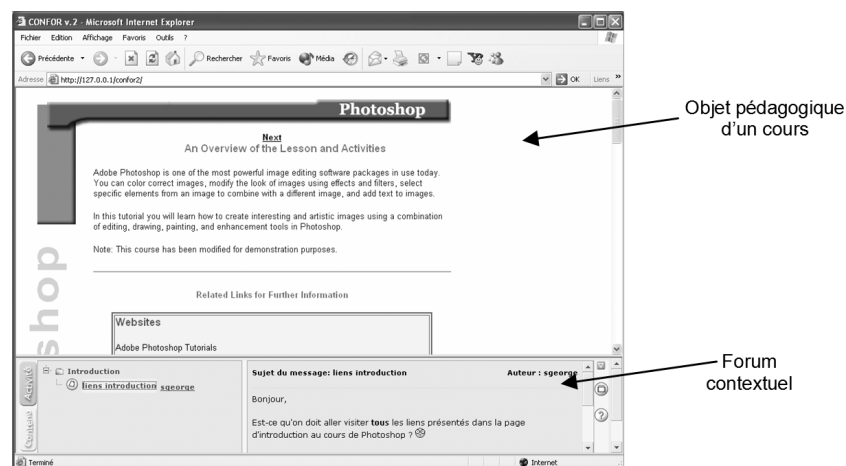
CONFOR v.2 - Microsoft Internet Explorer

Fichier Edition Affichage Favoris Outils ?

Précédente Rechercher Favoris Média

Adresse http://127.0.0.1/confor2/ OK Liens »

Photoshop

Next

An Overview of the Lesson and Activities

Adobe Photoshop is one of the most powerful image editing software packages in use today. You can color correct images, modify the look of images using effects and filters, select specific elements from an image to combine with a different image, and add text to images.

In this tutorial you will learn how to create interesting and artistic images using a combination of editing, drawing, painting, and enhancement tools in Photoshop.

Note: This course has been modified for demonstration purposes.

Related Links for Further Information

Websites

Adobe Photoshop Tutorials

shop

Objet pédagogique d'un cours

Activité

Contexte

Introduction

liens introduction sgeorge

Sujet du message: liens introduction

Auteur : sgeorge

Bonjour,

Est-ce qu'on doit aller visiter **tous** les liens présentés dans la page d'introduction au cours de Photoshop ?

Forum contextuel

Terminé

Internet